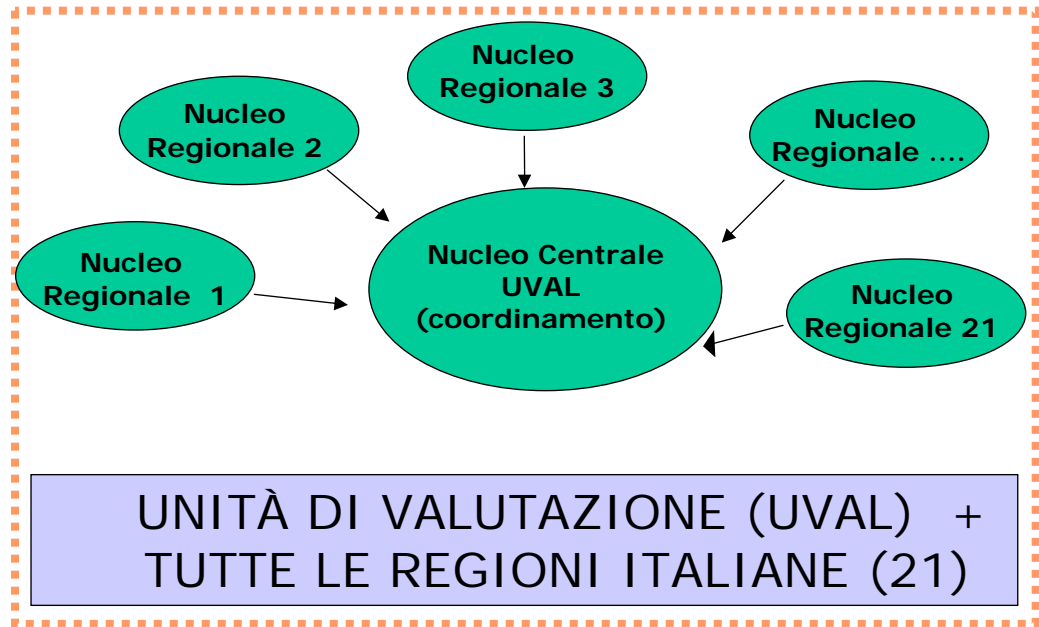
Nucleo Regionale 3

Nucleo Regionale 2

Nucleo Regionale ....

Nucleo Centrale UVAL (coordinamento)

Nucleo Regionale 1

Nucleo Regionale 21

UNITÀ DI VALUTAZIONE (UVAL) + TUTTE LE REGIONI ITALIANE (21)